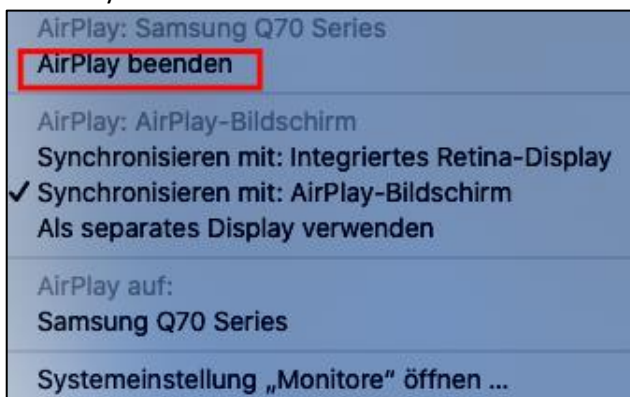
AirPlay: Samsung Q70 Series
AirPlay beenden

AirPlay: AirPlay-Bildschirm
Synchronisieren mit: Integriertes Retina-Display
✓ Synchronisieren mit: AirPlay-Bildschirm
Als separates Display verwenden

AirPlay auf:
Samsung Q70 Series

Systemeinstellung „Monitore" öffnen ...